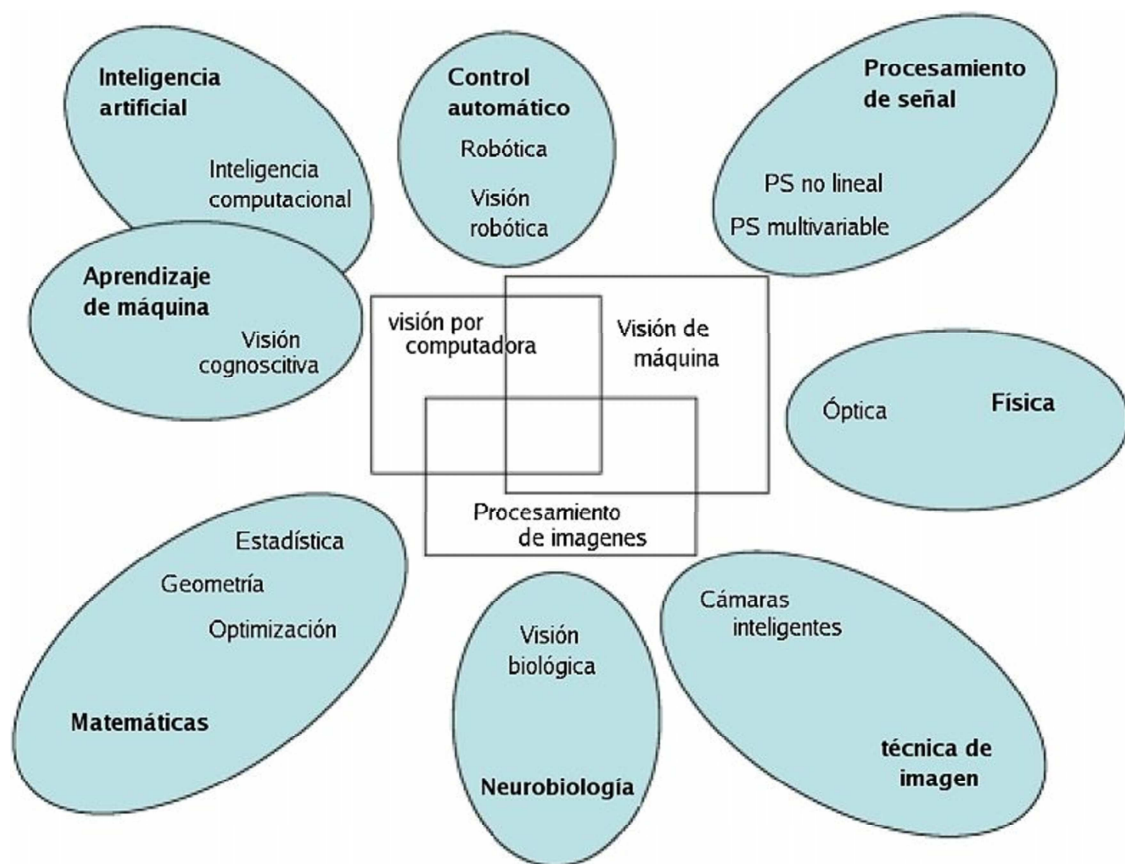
Inteligencia artificial

Inteligencia computacional

Control automático

Robótica

Visión robótica

Procesamiento de señal

PS no lineal

PS multivariable

Aprendizaje de máquina

Visión cognoscitiva

visión por computadora

Visión de máquina

Óptica

Física

Procesamiento de imagenes

Estadística

Geometría

Optimización

Matemáticas

Visión biológica

Neurobiología

Cámaras inteligentes

técnica de imagen